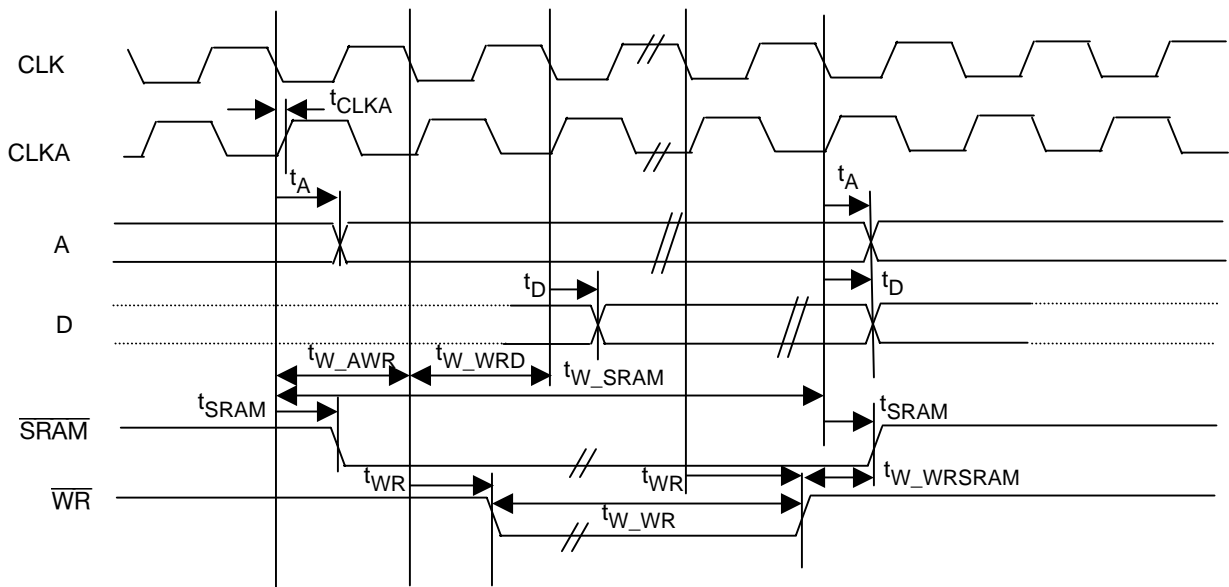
CLK

$t_{CLKA}$

CLKA

$t_A$

$t_A$

A

$t_D$

$t_D$

D

$t_{W\_AWR}$

$t_{W\_WRD}$

$t_{W\_SRAM}$

$t_{SRAM}$

$t_{SRAM}$

$\overline{SRAM}$

$t_{WR}$

$t_{WR}$

$t_{W\_WRSRAM}$

$\overline{WR}$

$t_{W\_WR}$